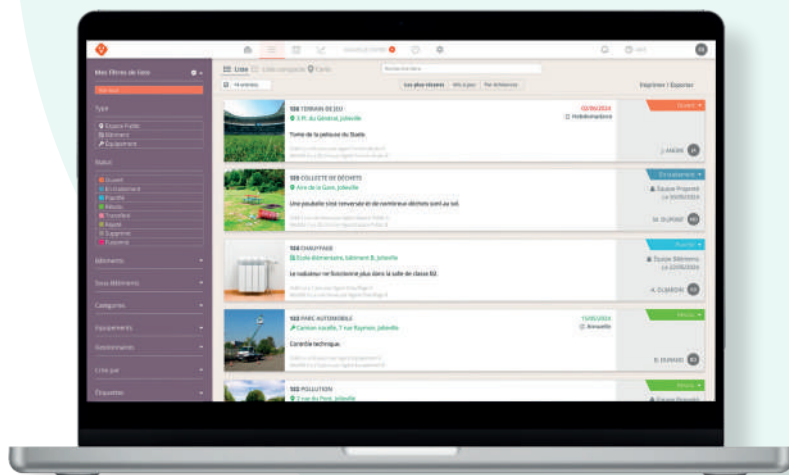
Mes filtres de lieu

Type
Espace Public
Bâtiment
Équipement

Statut
Ouvert
En traitement
Planifié
Résolu
Transféré
Rejeté
Supprimé
Suspendu

Bâtiments
Sous Bâtiments
Catégories
Équipements
Intervenants
Créé par
Étiquettes

Liste
Liste compacte
Carte

Les plus récentes

Imprimer | Exporter

508 TERRAIN DE JEU
3 Pl. du Général, Joliville
Tonte de la pelouse du Stade.
02/06/2024
Hebdomadaire
Ouvert
J. MARIN

508 COLLECTE DE DÉCHETS
Aire de la Gare, Joliville
Une poubelle s'est renversée et de nombreux déchets sont au sol.
En traitement
Équipe Propreté
Le 10/06/2024
M. DUPONT

508 CHAUFFAGE
École élémentaire, bâtiment B, Joliville
Le radiateur ne fonctionne plus dans la salle de classe B2.
Planifié
Équipe Bâtiments
Le 22/06/2024
A. CLAIRON

508 PARC AUTOMOBILE
Camion nacelle, 7 rue Raymon, Joliville
Contrôle technique.
15/06/2024
Annuelle
Résolu
B. DURAND

508 POLLUTION
2 rue du Pont, Joliville
Résolu
Équipe Propreté